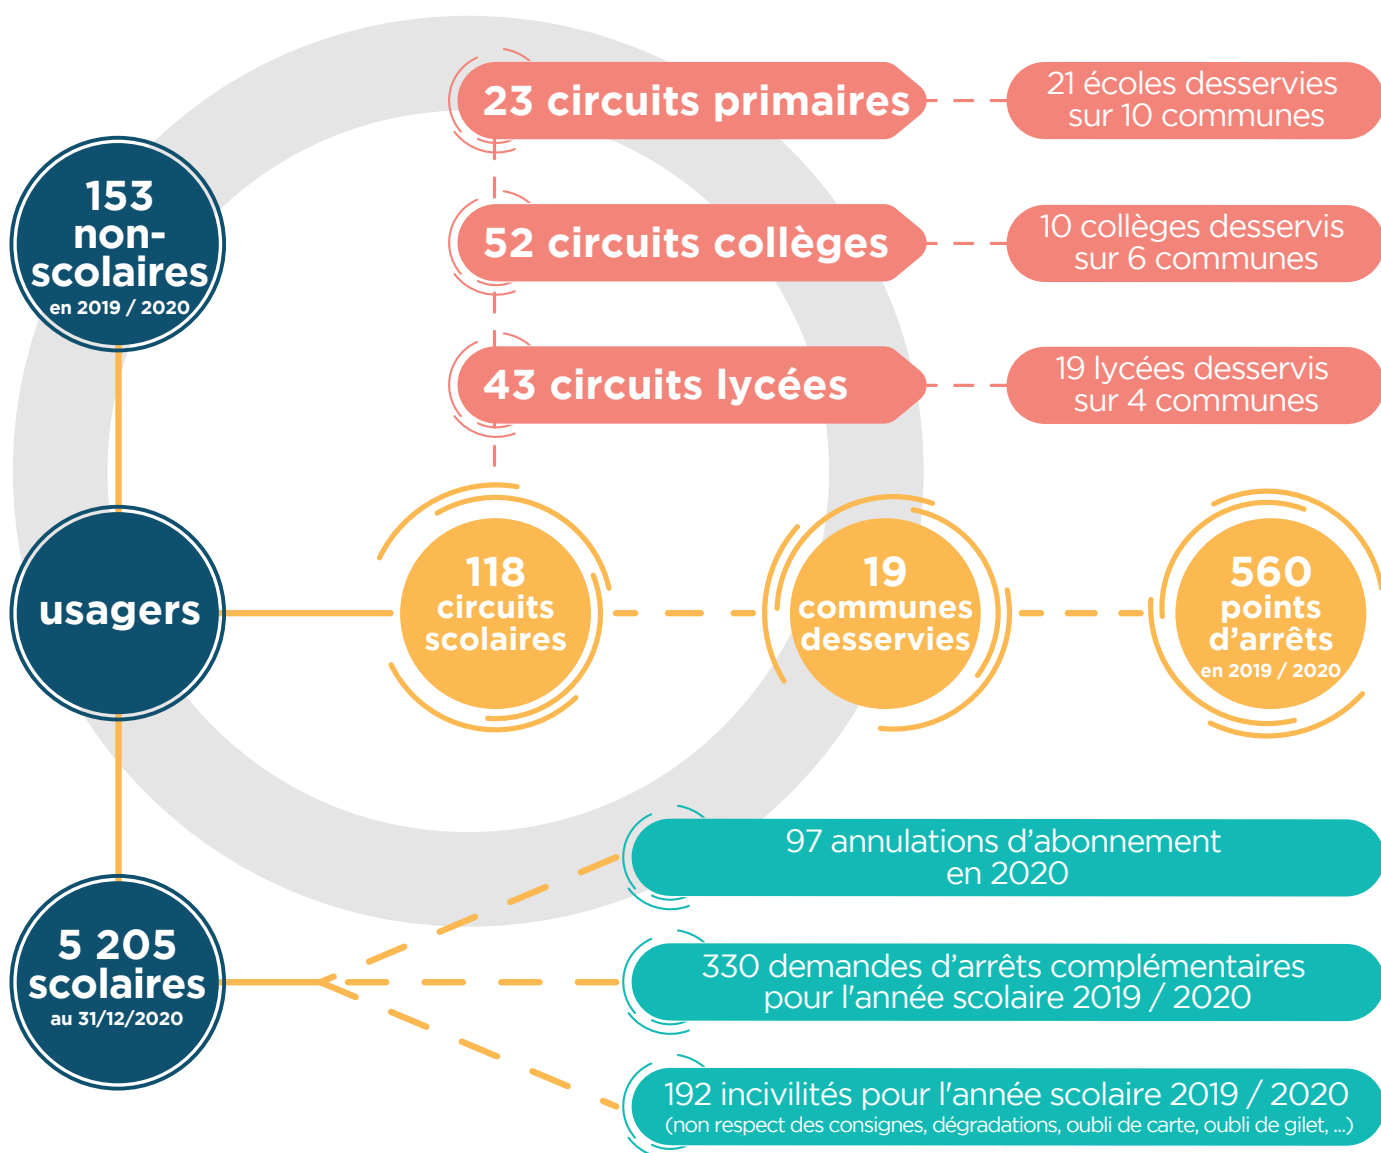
23 circuits primaires

21 écoles desservies sur 10 communes

153 non-scolaires
en 2019 / 2020

52 circuits collèges

10 collèges desservis sur 6 communes

43 circuits lycées

19 lycées desservis sur 4 communes

usagers

118 circuits scolaires

19 communes desservies

560 points d'arrêts
en 2019 / 2020

97 annulations d'abonnement en 2020

5 205 scolaires
au 31/12/2020

330 demandes d'arrêts complémentaires pour l'année scolaire 2019 / 2020

192 incivilités pour l'année scolaire 2019 / 2020
(non respect des consignes, dégradations, oubli de carte, oubli de gilet, ...)